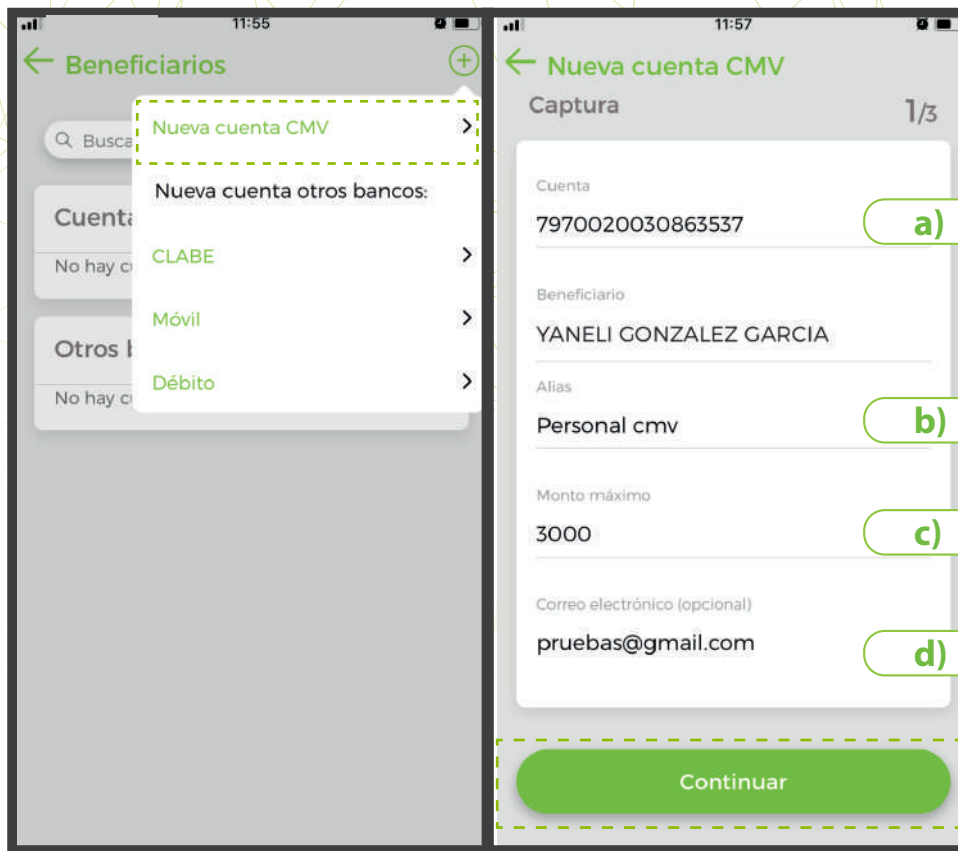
11:55

Beneficiarios

Busca

Cuenta

No hay c

Otros b

No hay c

Nueva cuenta CMV

Nueva cuenta otros bancos:

CLABE

Móvil

Débito

11:57

Nueva cuenta CMV

Captura

1/3

Cuenta

7970020030863537

a)

Beneficiario

YANELI GONZALEZ GARCIA

Alias

Personal cmv

b)

Monto máximo

3000

c)

Correo electrónico (opcional)

pruebas@gmail.com

d)

Continuar